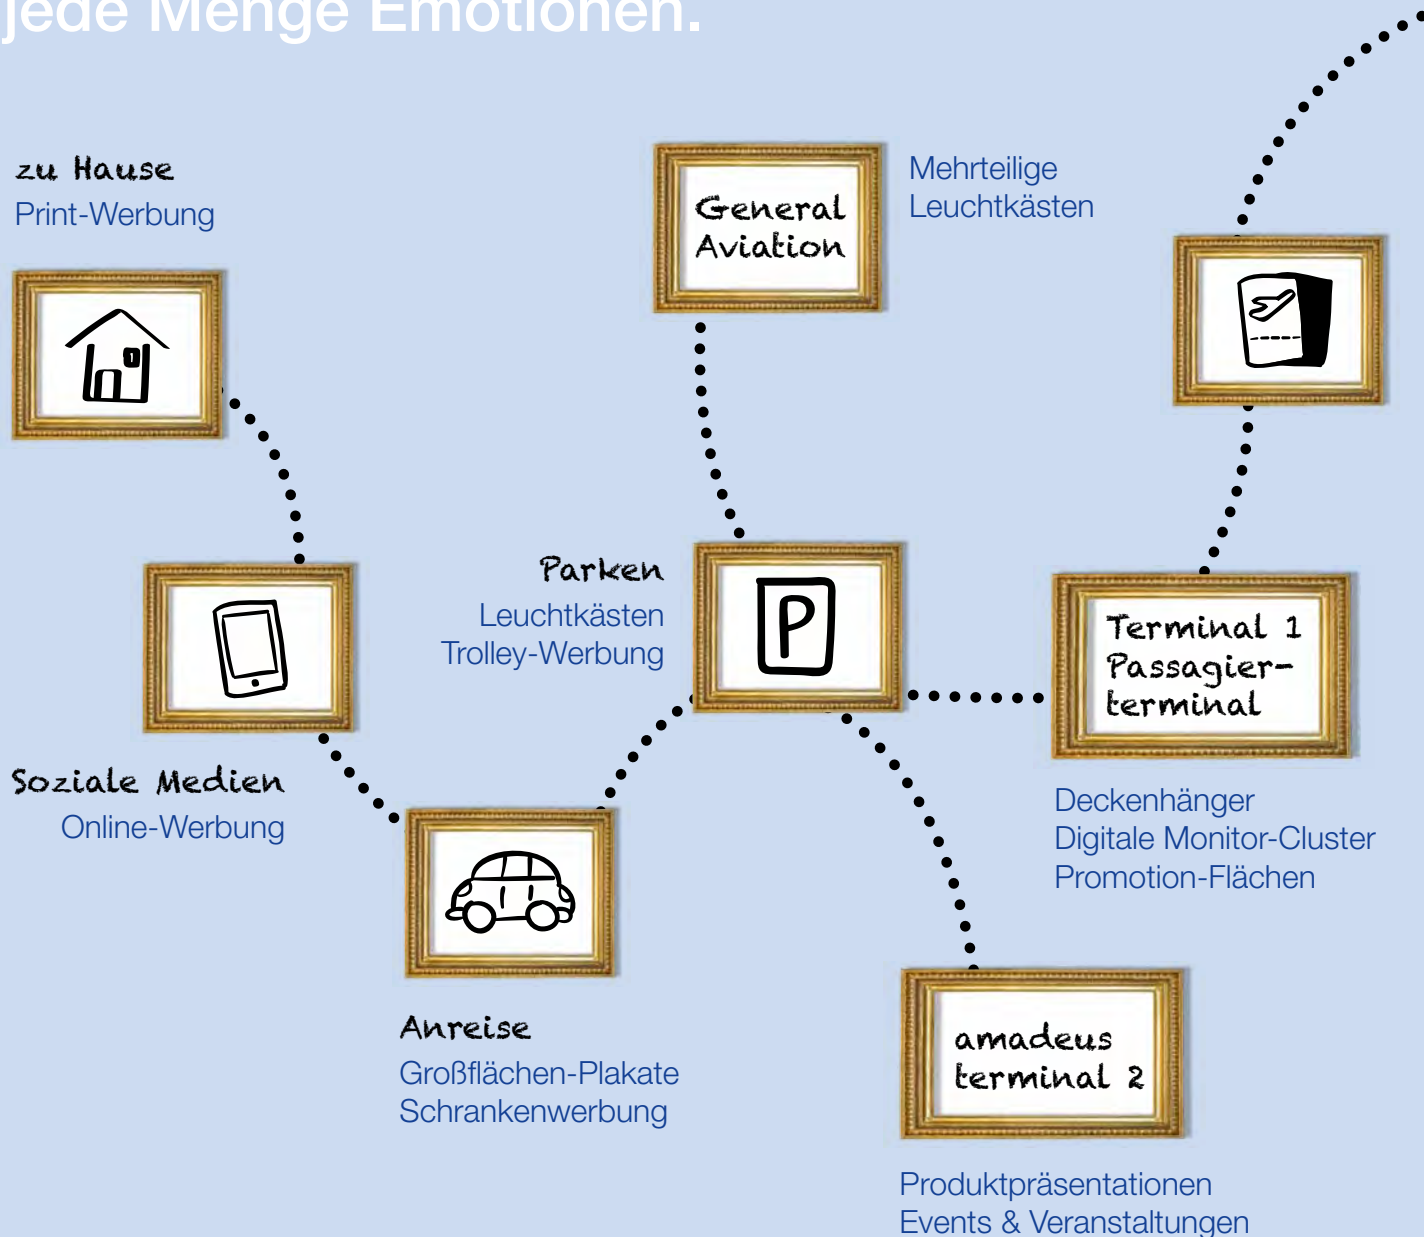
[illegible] Menge Emotionen.

zu Hause
Print-Werbung

General Aviation

Mehrteilige
Leuchtkästen

Parken
Leuchtkästen
Trolley-Werbung

P

Terminal 1
Passagierterminal

Deckenhänger
Digitale Monitor-Cluster
Promotion-Flächen

Soziale Medien
Online-Werbung

Anreise
Großflächen-Plakate
Schrankenwerbung

amadeus
terminal 2

Produktpräsentationen
Events & Veranstaltungen